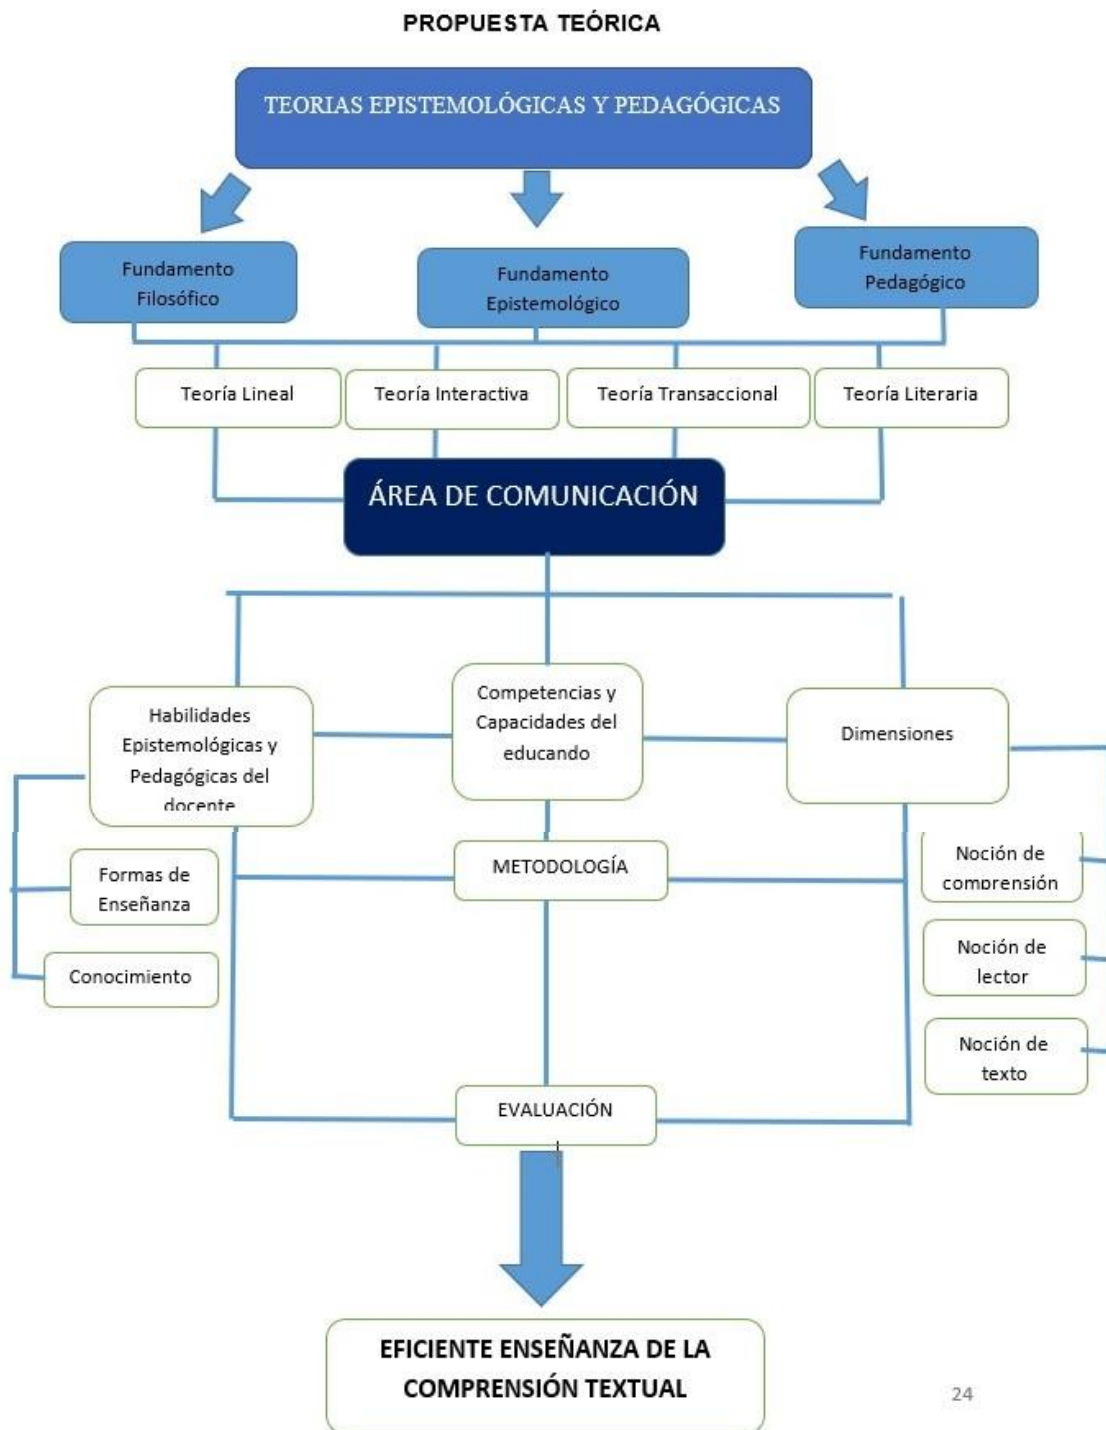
PROPUESTA TEÓRICA

TEORIAS EPISTEMOLÓGICAS Y PEDAGÓGICAS

Fundamento Filosófico

Fundamento Epistemológico

Fundamento Pedagógico

Teoría Lineal

Teoría Interactiva

Teoría Transaccional

Teoría Literaria

ÁREA DE COMUNICACIÓN

Habilidades Epistemológicas y Pedagógicas del docente

Competencias y Capacidades del educando

Dimensiones

Formas de Enseñanza

Conocimiento

METODOLOGÍA

Noción de comprensión

Noción de lector

Noción de texto

EVALUACIÓN

EFICIENTE ENSEÑANZA DE LA COMPRENSIÓN TEXTUAL

24